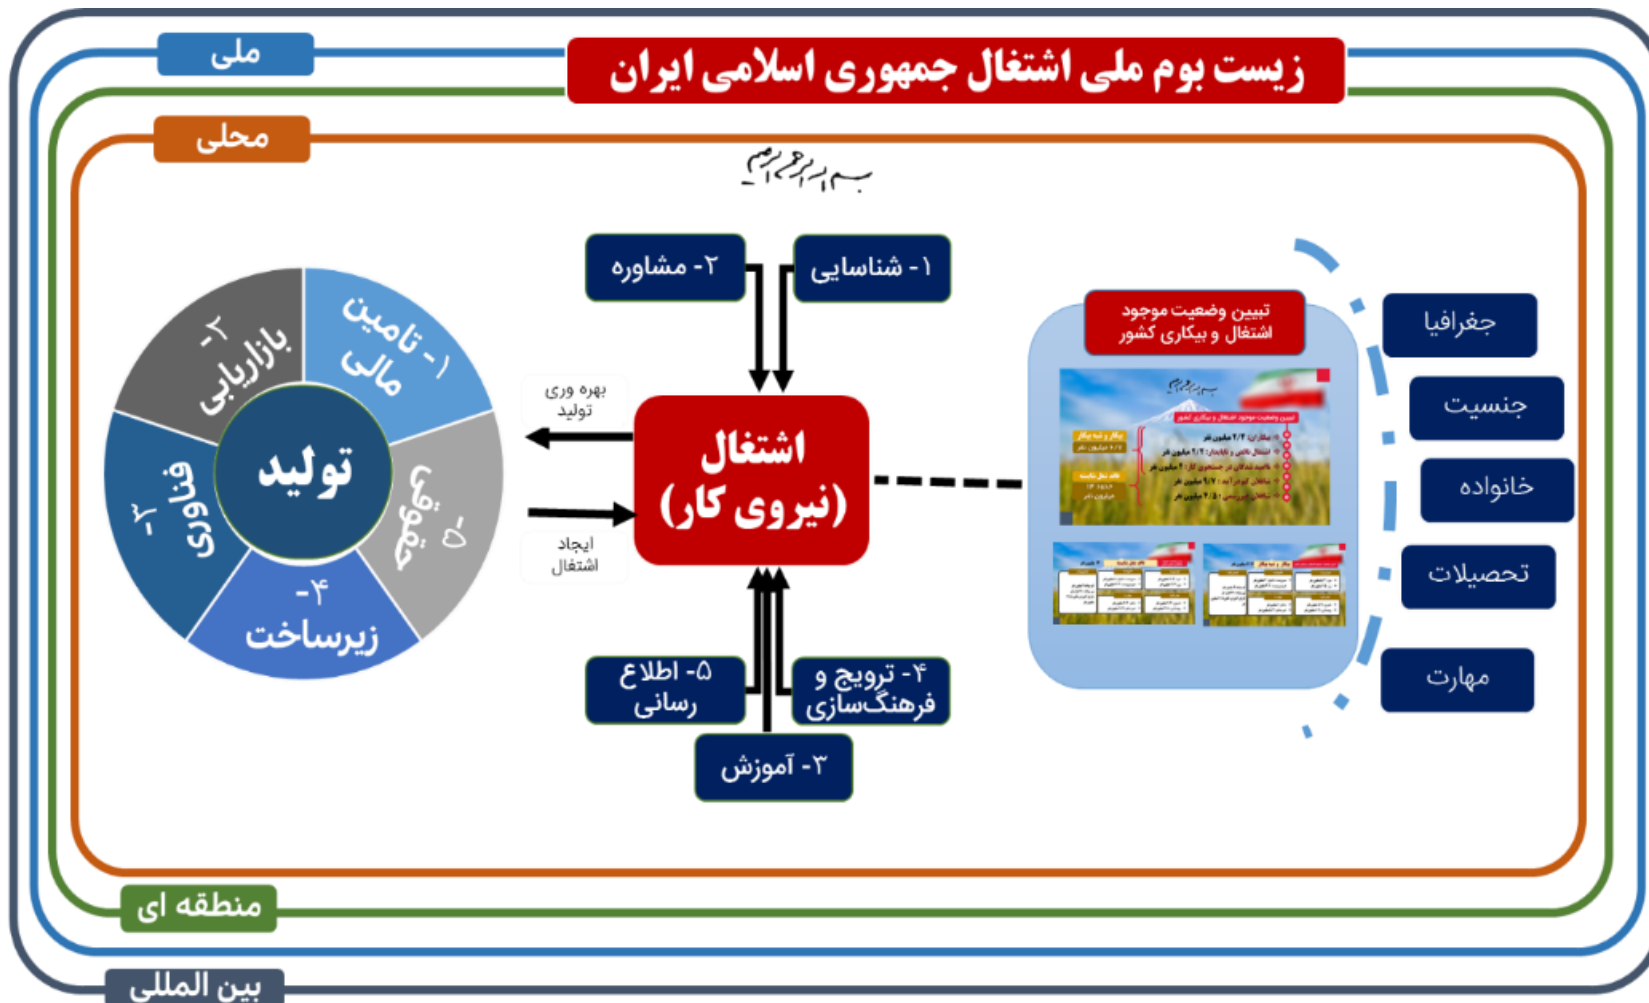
زیست بوم ملی اشتغال جمهوری اسلامی ایران

ملی

محلی

بسم الله الرحمن الرحیم

۲- مشاوره

۱- شناسایی

تبیین وضعیت موجود اشتغال و بیکاری کشور

جغرافیا

جنسیت

خانواده

تحصیلات

مهارت

۱- تامین مالی

۲- بازاریابی

۳- فناوری

۴- زیرساخت

۵- حقوقی

تولید

بهره وری تولید

ایجاد اشتغال

اشتغال (نیروی کار)

۵- اطلاع رسانی

۴- ترویج و فرهنگسازی

۳- آموزش

منطقه ای

بین المللی